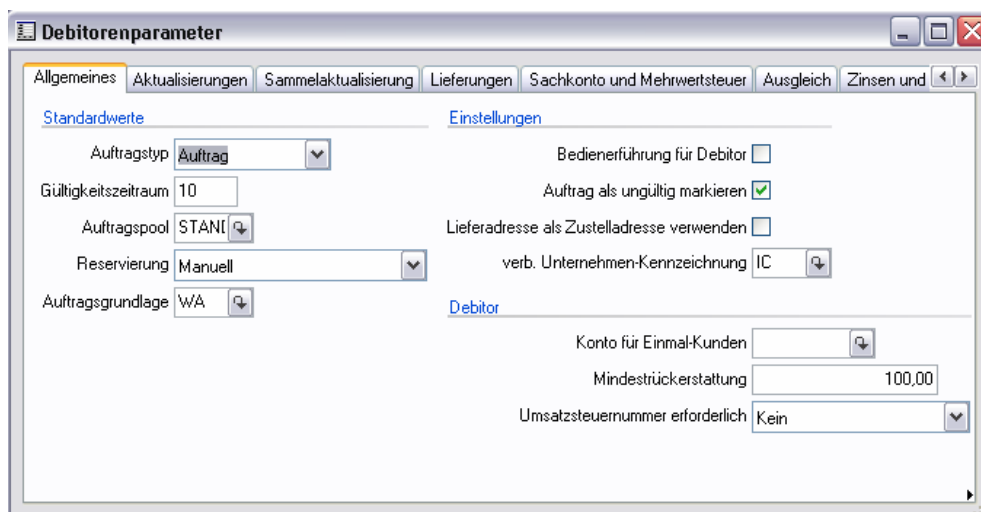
Debitorenparameter

Allgemeines | Aktualisierungen | Sammelaktualisierung | Lieferungen | Sachkonto und Mehrwertsteuer | Ausgleich | Zinsen und

Standardwerte

Auftragstyp Auftrag

Gültigkeitszeitraum 10

Auftragspool STANI

Reservierung Manuell

Auftragsgrundlage WA

Einstellungen

Bedienerführung für Debitor

Auftrag als ungültig markieren

Lieferadresse als Zustelladresse verwenden

verb. Unternehmen-Kennzeichnung IC

Debitor

Konto für Einmal-Kunden

Mindestrückerstattung 100,00

Umsatzsteuernummer erforderlich Kein